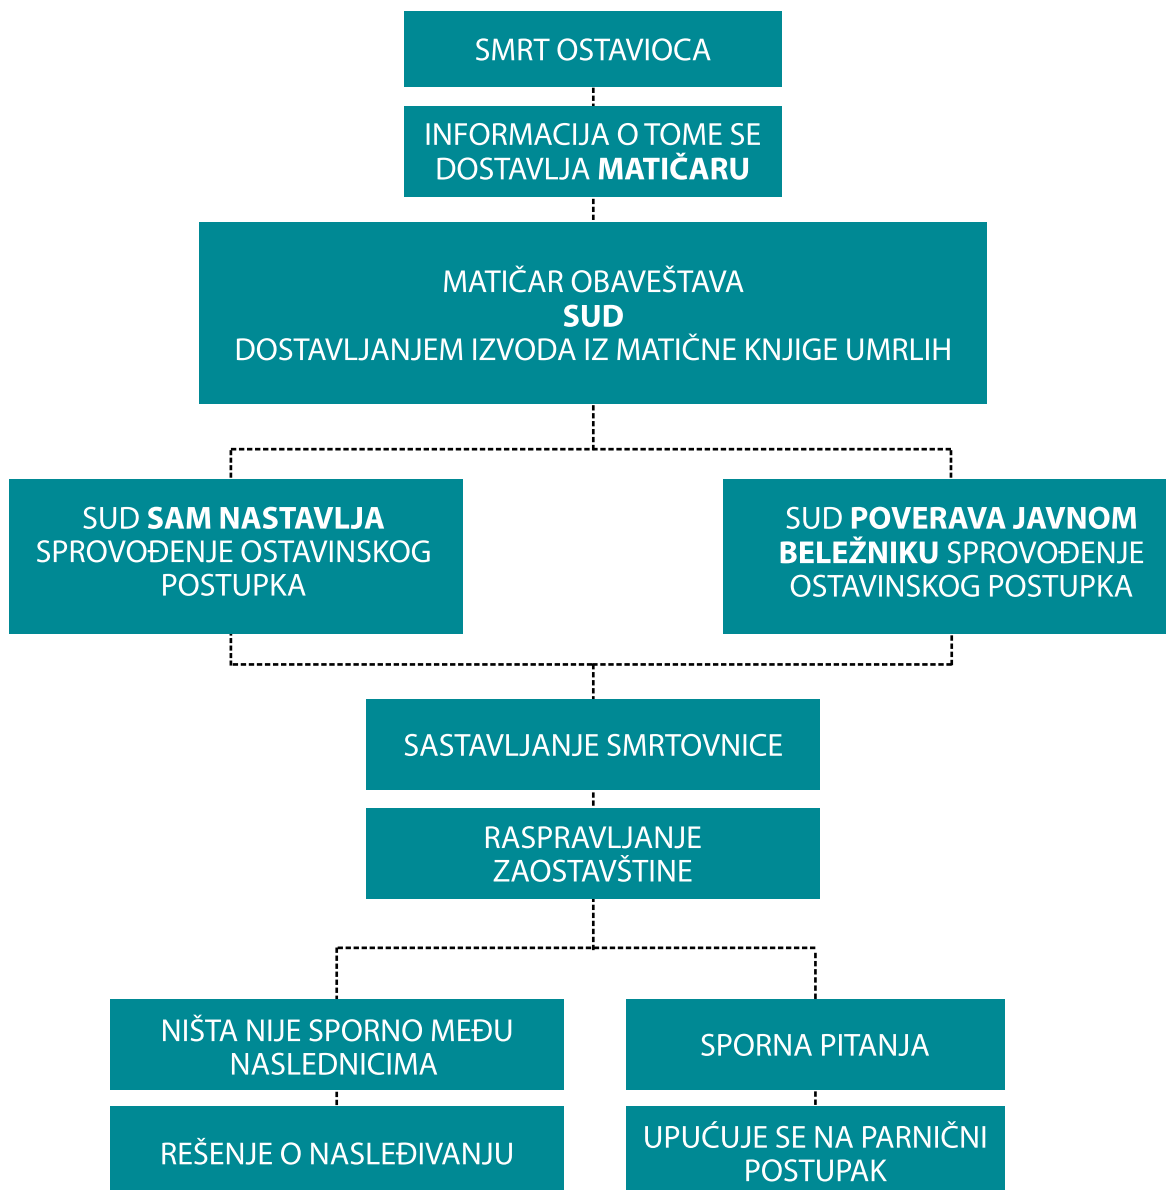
SMRT OSTAVIOCA

INFORMACIJA O TOME SE DOSTAVLJA MATIČARU

MATIČAR OBAVEŠTAVA
SUD
DOSTAVLJANJEM IZVODA IZ MATIČNE KNJIGE UMRLIH

SUD SAM NASTAVLJA SPROVOĐENJE OSTAVINSKOG POSTUPKA

SUD POVERAVA JAVNOM BELEŽNIKU SPROVOĐENJE OSTAVINSKOG POSTUPKA

SASTAVLJANJE SMRTOVNICE

RASPRAVLJANJE ZAOSTAVŠTINE

NIŠTA NIJE SPORNO MEĐU NASLEDNICIMA

SPORNA PITANJA

REŠENJE O NASLEĐIVANJU

UPUĆUJE SE NA PARNIČNI POSTUPAK